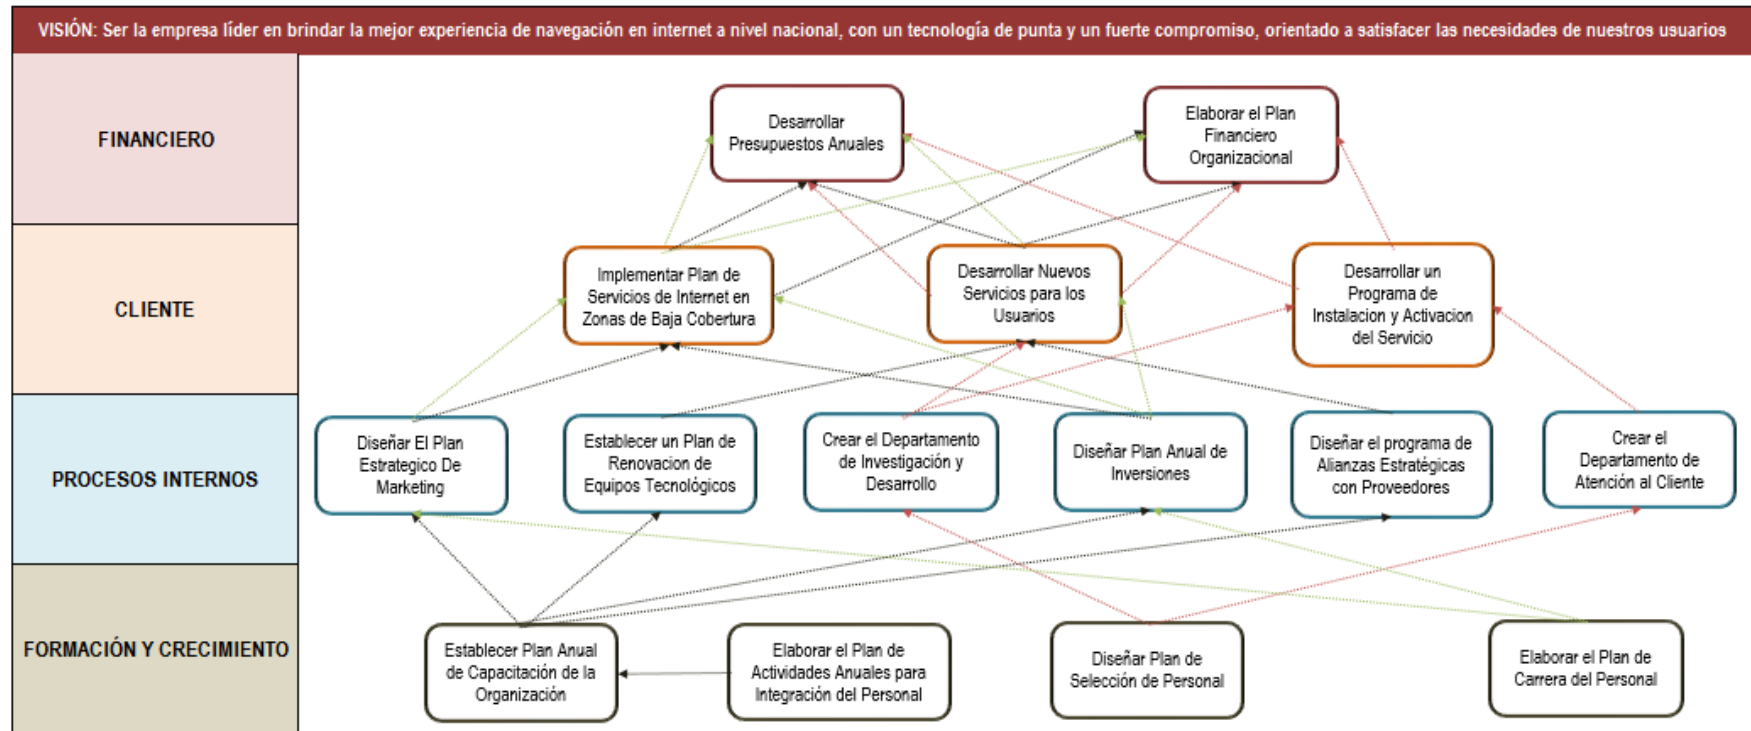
VISIÓN: Ser la empresa líder en brindar la mejor experiencia de navegación en internet a nivel nacional, con un tecnología de punta y un fuerte compromiso, orientado a satisfacer las necesidades de nuestros usuarios

FINANCIERO

Desarrollar Presupuestos Anuales

Elaborar el Plan Financiero Organizacional

CLIENTE

Implementar Plan de Servicios de Internet en Zonas de Baja Cobertura

Desarrollar Nuevos Servicios para los Usuarios

Desarrollar un Programa de Instalacion y Activacion del Servicio

PROCESOS INTERNOS

Diseñar El Plan Estrategico De Marketing

Establecer un Plan de Renovacion de Equipos Tecnológicos

Crear el Departamento de Investigación y Desarrollo

Diseñar Plan Anual de Inversiones

Diseñar el programa de Alianzas Estratégicas con Proveedores

Crear el Departamento de Atención al Cliente

FORMACIÓN Y CRECIMIENTO

Establecer Plan Anual de Capacitación de la Organización

Elaborar el Plan de Actividades Anuales para Integración del Personal

Diseñar Plan de Selección de Personal

Elaborar el Plan de Carrera del Personal